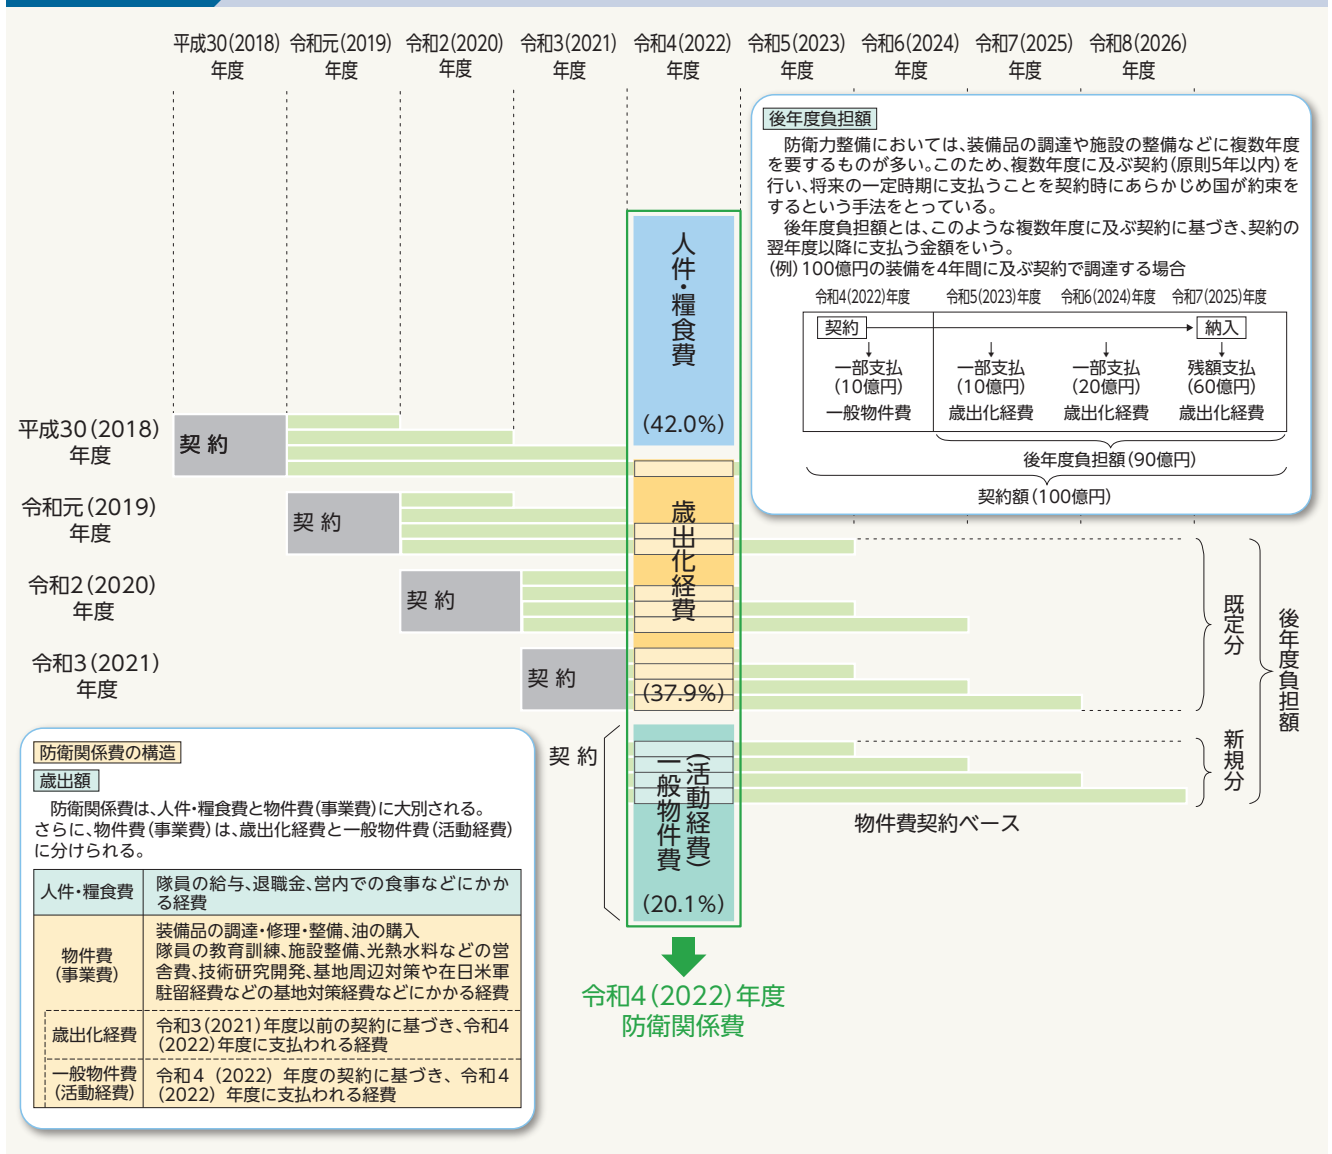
平成30(2018)年度 令和元(2019)年度 令和2(2020)年度 令和3(2021)年度 令和4(2022)年度 令和5(2023)年度 令和6(2024)年度 令和7(2025)年度 令和8(2026)年度

後年度負担額

防衛力整備においては、装備品の調達や施設の整備などに複数年度を要するものが多い。このため、複数年度に及ぶ契約(原則5年以内)を行い、将来の一定時期に支払うことを契約時にあらかじめ国が約束をするという手法をとっている。

後年度負担額とは、このような複数年度に及ぶ契約に基づき、契約の翌年度以降に支払う金額をいう。

(例)100億円の装備を4年間に及ぶ契約で調達する場合

令和4(2022)年度 令和5(2023)年度 令和6(2024)年度 令和7(2025)年度

契約 納入

一部支払(10億円) 一般物件費
一部支払(10億円) 歳出化経費
一部支払(20億円) 歳出化経費
残額支払(60億円) 歳出化経費

後年度負担額(90億円)

契約額(100億円)

人件・糧食費 (42.0%)

歳出化経費 (37.9%)

一般物件費(活動経費) (20.1%)

平成30(2018)年度 契約
令和元(2019)年度 契約
令和2(2020)年度 契約
令和3(2021)年度 契約
契約

既定分
新規分
後年度負担額

物件費契約ベース

令和4(2022)年度 防衛関係費

防衛関係費の構造
歳出額

防衛関係費は、人件・糧食費と物件費(事業費)に大別される。さらに、物件費(事業費)は、歳出化経費と一般物件費(活動経費)に分けられる。

| 人件・糧食費 | 隊員の給与、退職金、営内での食事などにかかる経費 |
|---|---|
| 物件費(事業費) | 装備品の調達・修理・整備、油の購入 隊員の教育訓練、施設整備、光熱水料などの営舎費、技術研究開発、基地周辺対策や在日米軍駐留経費などの基地対策経費などにかかる経費 |
| 歳出化経費 | 令和3(2021)年度以前の契約に基づき、令和4(2022)年度に支払われる経費 |
| 一般物件費(活動経費) | 令和4(2022)年度の契約に基づき、令和4(2022)年度に支払われる経費 |